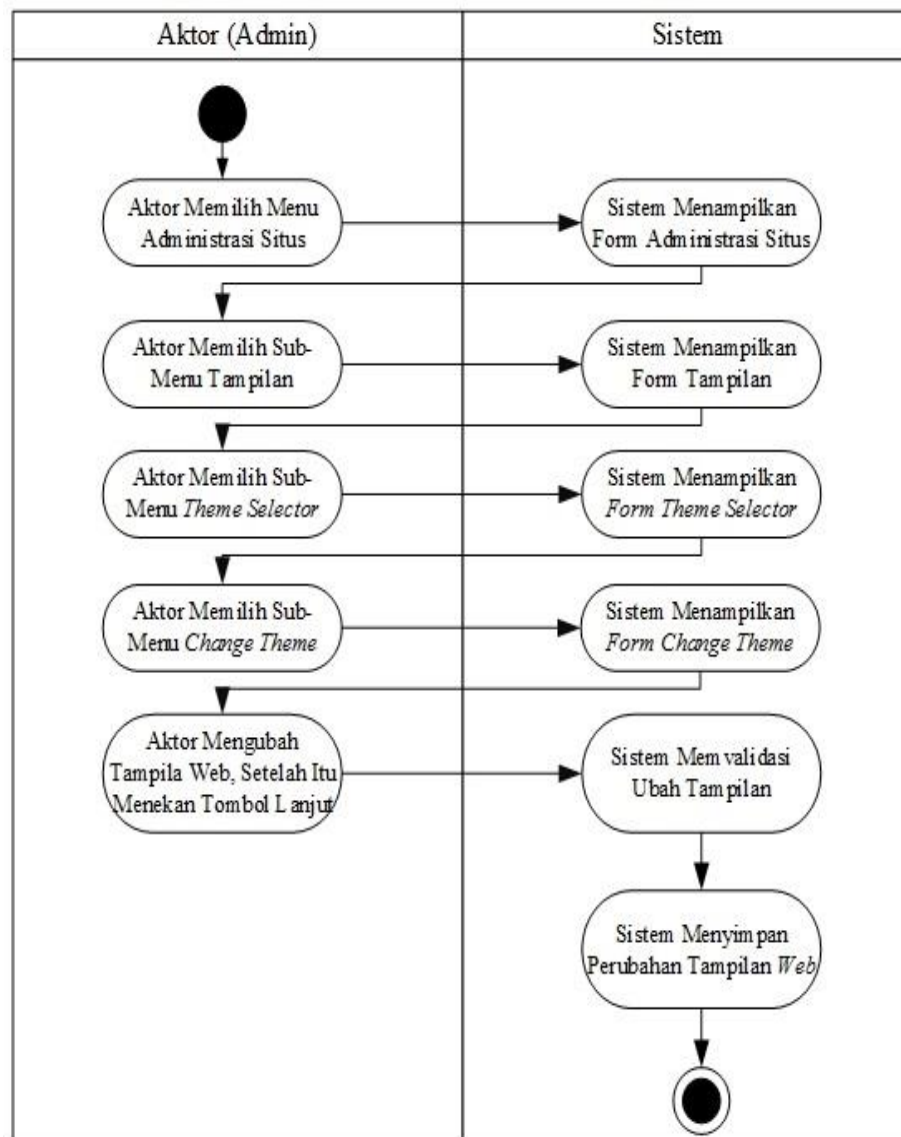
Aktor (Admin)

Sistem

Aktor Memilih Menu Administrasi Situs

Sistem Menampilkan Form Administrasi Situs

Aktor Memilih Sub-Menu Tampilan

Sistem Menampilkan Form Tampilan

Aktor Memilih Sub-Menu *Theme Selector*

Sistem Menampilkan *Form Theme Selector*

Aktor Memilih Sub-Menu *Change Theme*

Sistem Menampilkan *Form Change Theme*

Aktor Mengubah Tampila Web, Setelah Itu Menekan Tombol Lanjut

Sistem Memvalidasi Ubah Tampilan

Sistem Menyimpan Perubahan Tampilan *Web*